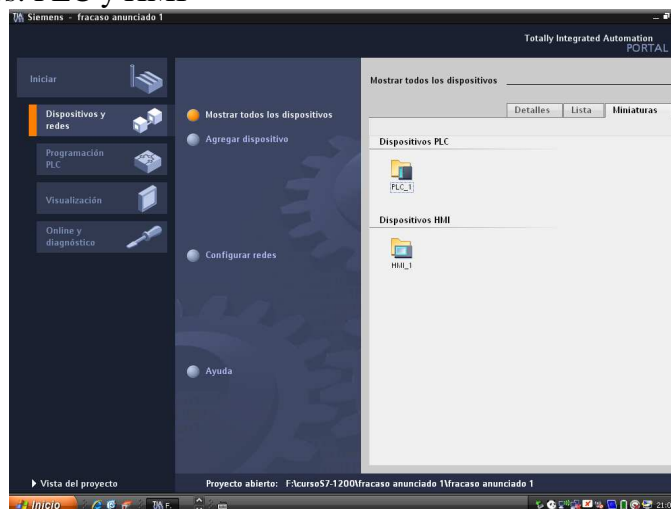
s: PLC y HMI

Siemens - fracaso anunciado 1

Totally Integrated Automation PORTAL

Iniciar

Dispositivos y redes

Programación PLC

Visualización

Online y diagnóstico

Mostrar todos los dispositivos

Agregar dispositivo

Configurar redes

Ayuda

Mostrar todos los dispositivos

Detalles | Lista | Miniaturas

Dispositivos PLC

PLC_1

Dispositivos HMI

HMI_1

▸ Vista del proyecto

Proyecto abierto: F:\cursoS7-1200\fracaso anunciado 1\fracaso anunciado 1

Inicio

TIA F..

21:0